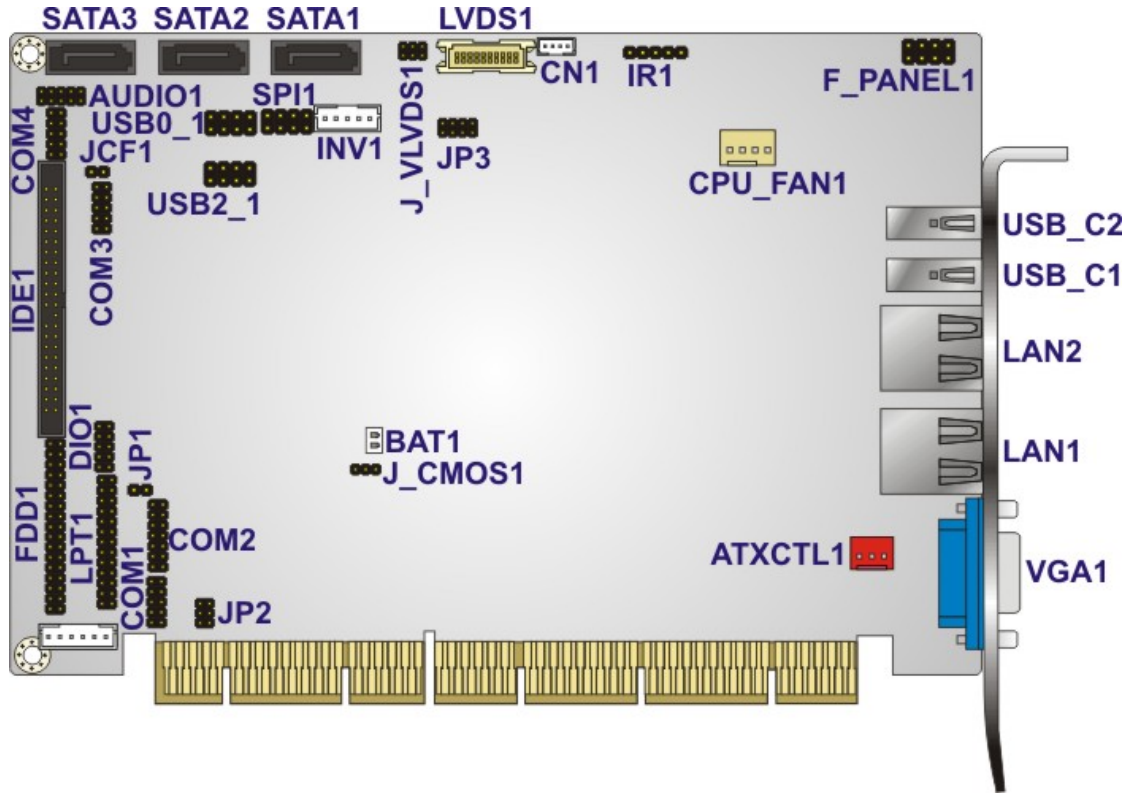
SATA3 SATA2 SATA1 LVDS1

CN1 IR1 F_PANEL1

AUDIO1 SPI1

USB0_1 INV1

COM4 JCF1 J_VLVDS1 JP3

CPU_FAN1

USB2_1

USB_C2

USB_C1

IDE1 COM3

LAN2

LAN1

DIO1 JP1 BAT1

J_CMOS1

FDD1 LPT1 COM2

ATXCTL1 VGA1

COM1 JP2